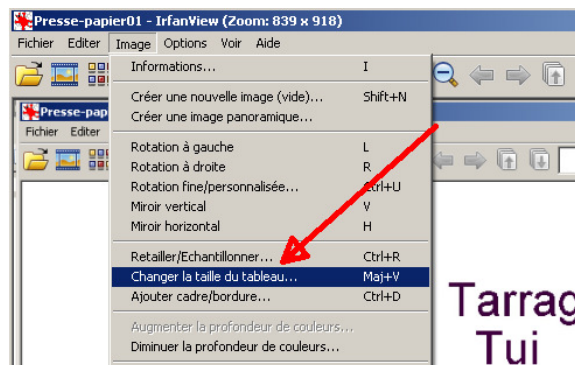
Presse-papier01 - IrfanView (Zoom: 839 x 918)
Fichier Editer Image Options Voir Aide

Presse-papi
Fichier Editer

Informations... I
Créer une nouvelle image (vide)... Shift+N
Créer une image panoramique...
Rotation à gauche L
Rotation à droite R
Rotation fine/personnalisée... Ctrl+U
Miroir vertical V
Miroir horizontal H
Retailler/Echantillonner... Ctrl+R
Changer la taille du tableau... Maj+V
Ajouter cadre/bordure... Ctrl+D
Augmenter la profondeur de couleurs...
Diminuer la profondeur de couleurs...

Tarrag
Tui